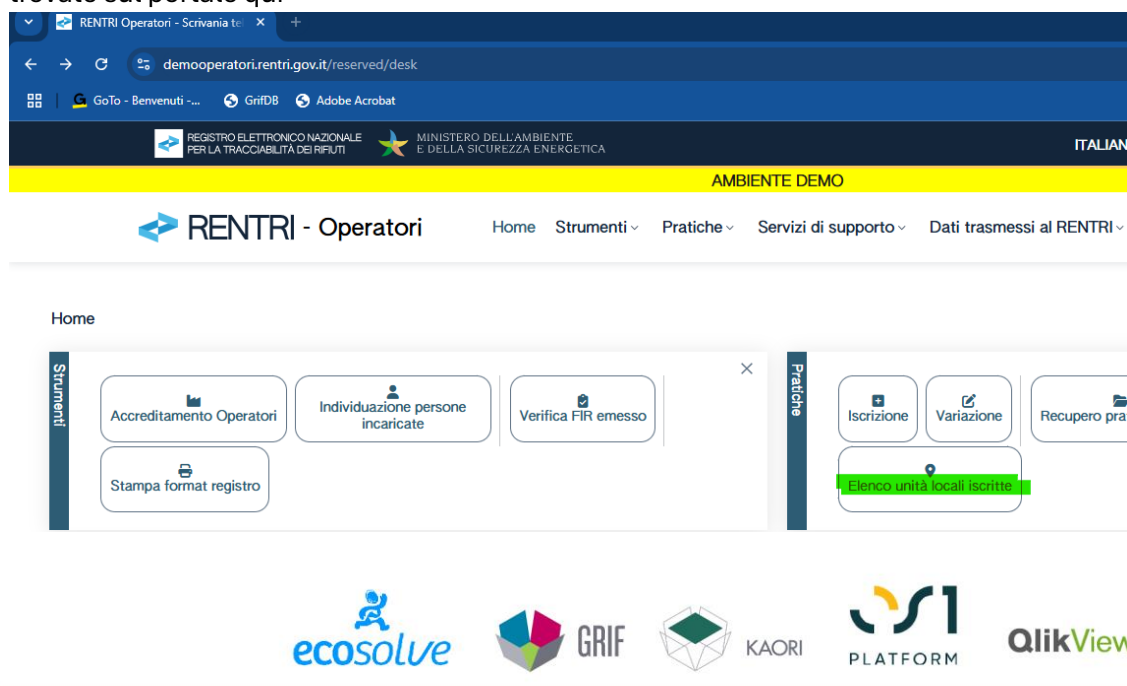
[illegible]

RENTRI Operatori - Scrivania te ×

demooperatori.rentri.gov.it/reserved/desk

GoTo - Benvenuti -... GrifDB Adobe Acrobat

REGISTRO ELETTRONICO NAZIONALE PER LA TRACCIABILITÀ DEI RIFIUTI

MINISTERO DELL'AMBIENTE E DELLA SICUREZZA ENERGETICA

ITALIAN

AMBIENTE DEMO

RENTRI - Operatori

Home Strumenti Pratiche Servizi di supporto Dati trasmessi al RENTRI

Home

Strumenti

Accreditamento Operatori

Individuazione persone incaricate

Verifica FIR emesso

Stampa format registro

Pratiche

Iscrizione

Variazione

Recupero pra

Elenco unità locali iscritte

ecosolve

GRIF

KAORI

PLATFORM

QlikView